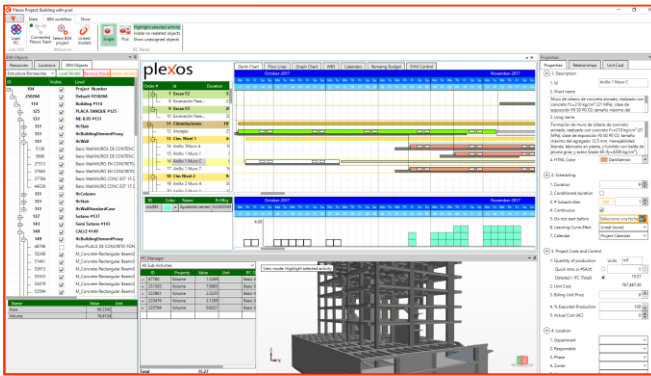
Plexos Project Building with prod

Main | BIM workflow | Show

Highlight selected activity
Hide no related objects
Show unassigned objects

Single | Plot

plexos

Gantt Chart | Flow Lines | Graph Chart | WBS | Calendars | Resource Budget | BIM Control

October-2017

November-2017

BIM Objects

Resources | Locations | BIM Objects

Estructura Borrando | Load Model | Remove Model | Show Model

Id | Visible | Level

934 | Project Number
250090 | Default 9310260
514 | Building P114
521 | PLACA SANQUE P125
521 | NE-3.55 P133
531 | W:Slab
531 | W:BuildingElementProxy
531 | W:Wall
5130 | Basic Wall:MURO DE CONTENC
5690 | Basic Wall:MURO EN CONTENC
27713 | Basic Wall:MURO EN CONTENC
27714 | Basic Wall:MURO CONC EST 15
44258 | Basic Wall:MURO DE CONTENC
531 | W:Column
531 | W:Slab
531 | W:WallStandardCase
941 | Sotano P137
941 | Sotano 3 P143
941 | CALLE P149
949 | W:BuildingElementProxy
949 | Floor:PLACA DE CONCRETO FON
52910 | M_Concrete-Rectangular Beam:E
52912 | M_Concrete-Rectangular Beam:E
52913 | M_Concrete-Rectangular Beam:E
52914 | M_Concrete-Rectangular Beam:E
52094 | M_Concrete-Rectangular Beam:E

Name | Value | Unit
Area | 66.5143
Volume | 19.1143

Order # | Name | Duration
Excav. F1
Excavacion Nae...
Excav. F2
Excavacion Nae...
Cimentaciones
Anclajes
Cim. Nivel 1
Anillo 1Muro A
Anillo 1Muro B
Anillo 1Muro C
Anillo 1Muro D
Cim. Nivel 2
Anillo 2 Muro A
Anillo 2 Muro B

IFC Manager

All Sub-Activities

ID | Property | Value | Unit
227182 | Volume | 1.6089
227183 | Volume | 7.0801
227185 | Volume | 2.6541
227186 | Volume | 3.7061
227784 | Volume | 0.9021

Total | 15.27

View mode: Highlight selected activity

Properties

Properties | Relationships | Unit Cost

1. Description
1. Id | Anillo 1 Muro C
2. Short name
Muro de sótano de concreto armado, realizado con concreto f'c=210 kg/cm² (21 MPa), clase de exposición F0 S0 P0 C0, tamaño máximo del
3. Long name
Formación de muro de sótano de concreto armado, realizado con concreto f'c=210 kg/cm² (21 MPa), clase de exposición F0 S0 P0 C0, tamaño máximo del agregado 3/4", consistencia plástica, y acero ASTM A615 Grado 60 (fy=4200 kg/cm²), cuantía 50 kg/m³, vertido con bomba, y encofrado metálico recuperable.
4. HTML Color | DarkSalmon

2. Scheduling
1. Duration | 9
2. Conditioned duration
3. # Subactivities | 5
4. Continuous
5. Do not start before | Seleccione una fecha
6. Learning Curve Ifast | (Linear Income)
7. Calendar | Project Calendar

3. Project Costs and Control
1. Quantity of production | Units | m3
Quick Intro (k=Pact)
Detailed - IFC (Total) | 15.27
2. Unit Cost | 787,687.00
3. Billing Unit Price | 0.00
4. % Production | 100
5. Executed Production | 0.00
6. Actual Cost (AC) | 0

4. Location
1. Department
2. Responsible
3. Phase
4. Zones